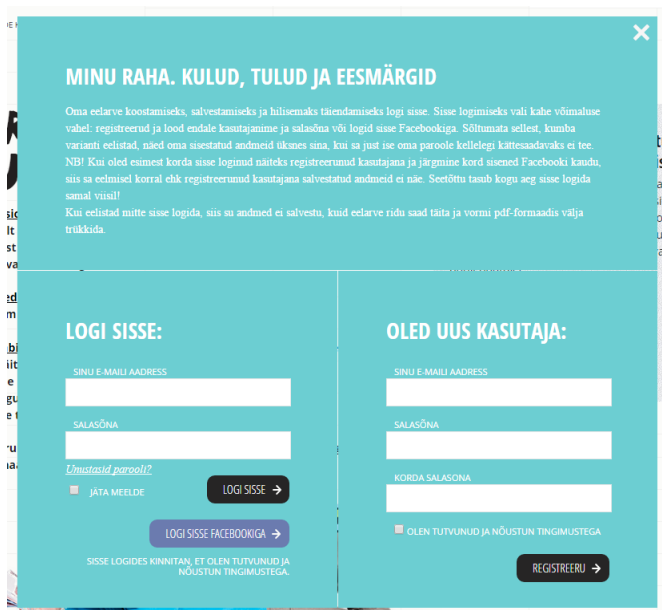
MINU RAHA. KULUD, TULUD JA EESMÄRGID

Oma eelarve koostamiseks, salvestamiseks ja hilisemaks täiendamiseks logi sisse. Sisse logimiseks vali kahe võimaluse vahel: registreerud ja lood endale kasutajanime ja salasõna või logid sisse Facebookiga. Sõltumata sellest, kumba varianti eelistad, näed oma sisestatud andmeid üksnes sina, kui sa just ise oma paroole kellelegi kättesaadavaks ei tee. NB! Kui oled esimest korda sisse loginud näiteks registreerunud kasutajana ja järgmine kord sisened Facebooki kaudu, siis sa eelmisel korral ehk registreerunud kasutajana salvestatud andmeid ei näe. Seetõttu tasub kogu aeg sisse logida samal viisil!
Kui eelistad mitte sisse logida, siis su andmed ei salvestu, kuid eelarve ridu saad täita ja vormi pdf-formaadis välja trükkida.

LOGI SISSE:

SINU E-MAILI AADRESS

SALASÕNA

Unustasid parooli?

JÄTA MEELDE

LOGI SISSE

LOGI SISSE FACEBOOKIGA

SISSE LOGIDES KINNITAN, ET OLEN TUTVUNUD JA NÕUSTUN TINGIMUSTEGA.

OLED UUS KASUTAJA:

SINU E-MAILI AADRESS

SALASÕNA

KORDA SALASONA

OLEN TUTVUNUD JA NÕUSTUN TINGIMUSTEGA

REGISTREERU